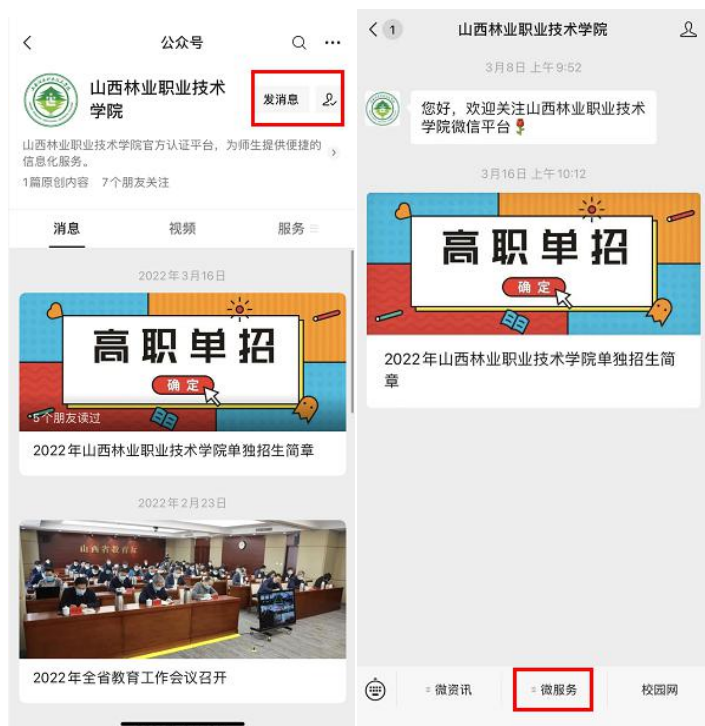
公众号

山西林业职业技术学院

发消息

山西林业职业技术学院官方认证平台，为师生提供便捷的信息化服务。

1篇原创内容 7个朋友关注

消息 视频 服务

2022年3月16日

高职单招

确定

5个朋友读过

2022年山西林业职业技术学院单独招生简章

2022年2月23日

山西省教育厅

2022年全省教育工作会议召开

1

山西林业职业技术学院

3月8日 上午9:52

您好，欢迎关注山西林业职业技术学院微信平台

3月16日 上午10:12

高职单招

确定

2022年山西林业职业技术学院单独招生简章

微资讯 微服务 校园网